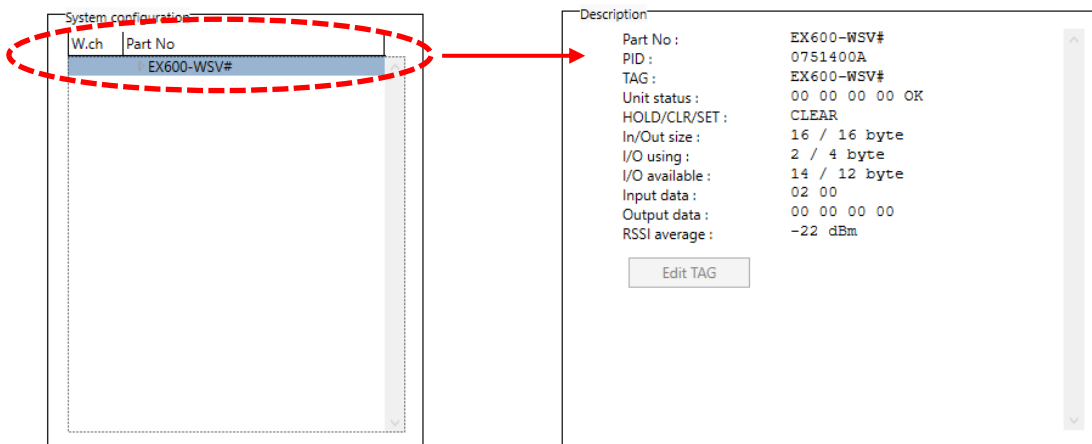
System configuration

| W.ch | Part No |
|---|---|
| | EX600-WSV# |

Description

Part No : EX600-WSV#
PID : 0751400A
TAG : EX600-WSV#
Unit status : 00 00 00 00 OK
HOLD/CLR/SET : CLEAR
In/Out size : 16 / 16 byte
I/O using : 2 / 4 byte
I/O available : 14 / 12 byte
Input data : 02 00
Output data : 00 00 00 00
RSSI average : -22 dBm

Edit TAG